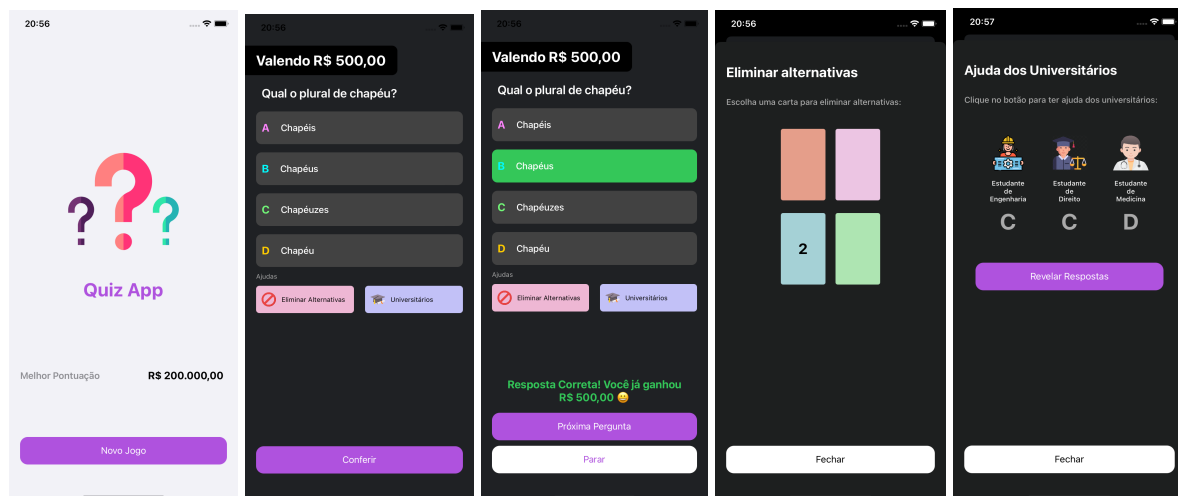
20:56

Quiz App

Melhor Pontuação R$ 200.000,00

Novo Jogo

20:56

Valendo R$ 500,00

Qual o plural de chapéu?

A Chapéis

B Chapéus

C Chapéuzes

D Chapéu

Ajudas

Eliminar Alternativas

Universitários

Conferir

20:56

Valendo R$ 500,00

Qual o plural de chapéu?

A Chapéis

B Chapéus

C Chapéuzes

D Chapéu

Ajudas

Eliminar Alternativas

Universitários

Resposta Correta! Você já ganhou R$ 500,00 😄

Próxima Pergunta

Parar

20:56

Eliminar alternativas

Escolha uma carta para eliminar alternativas:

2

Fechar

20:57

Ajuda dos Universitários

Clique no botão para ter ajuda dos universitários:

Estudante de Engenharia
C

Estudante de Direito
C

Estudante de Medicina
D

Revelar Respostas

Fechar